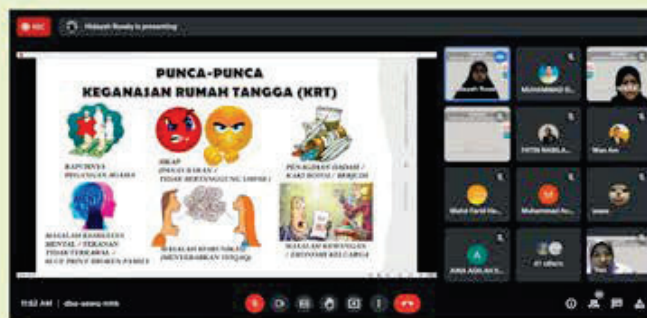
REC

Hidayah Rosely is presenting

PUNCA-PUNCA
KEGANASAN RUMAH TANGGA (KRT)

RAPUHNYA PEGANGAN AGAMA

SIKAP (PANAS BARAN / TIDAK BERTANGGUNGJAWAB)

PENAGIHAN DADAH / KAKI BOTOL / BERJUDI

MASALAH KESIHATAN MENTAL / TEKANAN TIDAK TERKAWAL / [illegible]

MASALAH KOMUNIKASI (MENYEBABKAN SENGKETA)

MASALAH KEWANGAN / EKONOMI KELUARGA

Hidayah Rosely

MUHAMMAD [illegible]

FATIN NABILA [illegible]

Wan Am

Mohd Farid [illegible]

Muhammad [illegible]

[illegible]

A

AINA ADILAH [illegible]

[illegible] others

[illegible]

11:52 AM | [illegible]